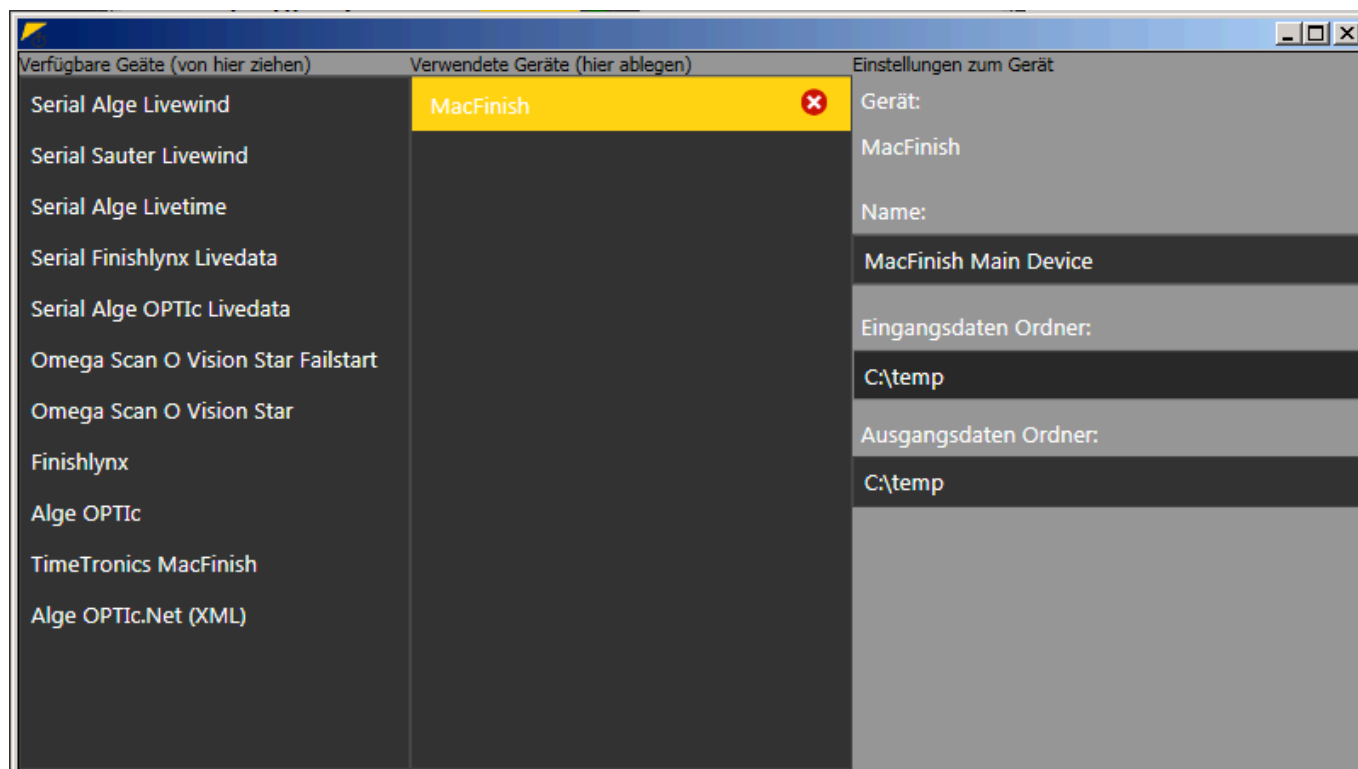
Verfügbare Geäte (von hier ziehen)

Serial Alge Livewind

Serial Sauter Livewind

Serial Alge Livetime

Serial Finishlynx Livedata

Serial Alge OPTIc Livedata

Omega Scan O Vision Star Failstart

Omega Scan O Vision Star

Finishlynx

Alge OPTIc

TimeTronics MacFinish

Alge OPTIc.Net (XML)

Verwendete Geräte (hier ablegen)

MacFinish

Einstellungen zum Gerät

Gerät:

MacFinish

Name:

MacFinish Main Device

Eingangsdaten Ordner:

C:\temp

Ausgangsdaten Ordner:

C:\temp